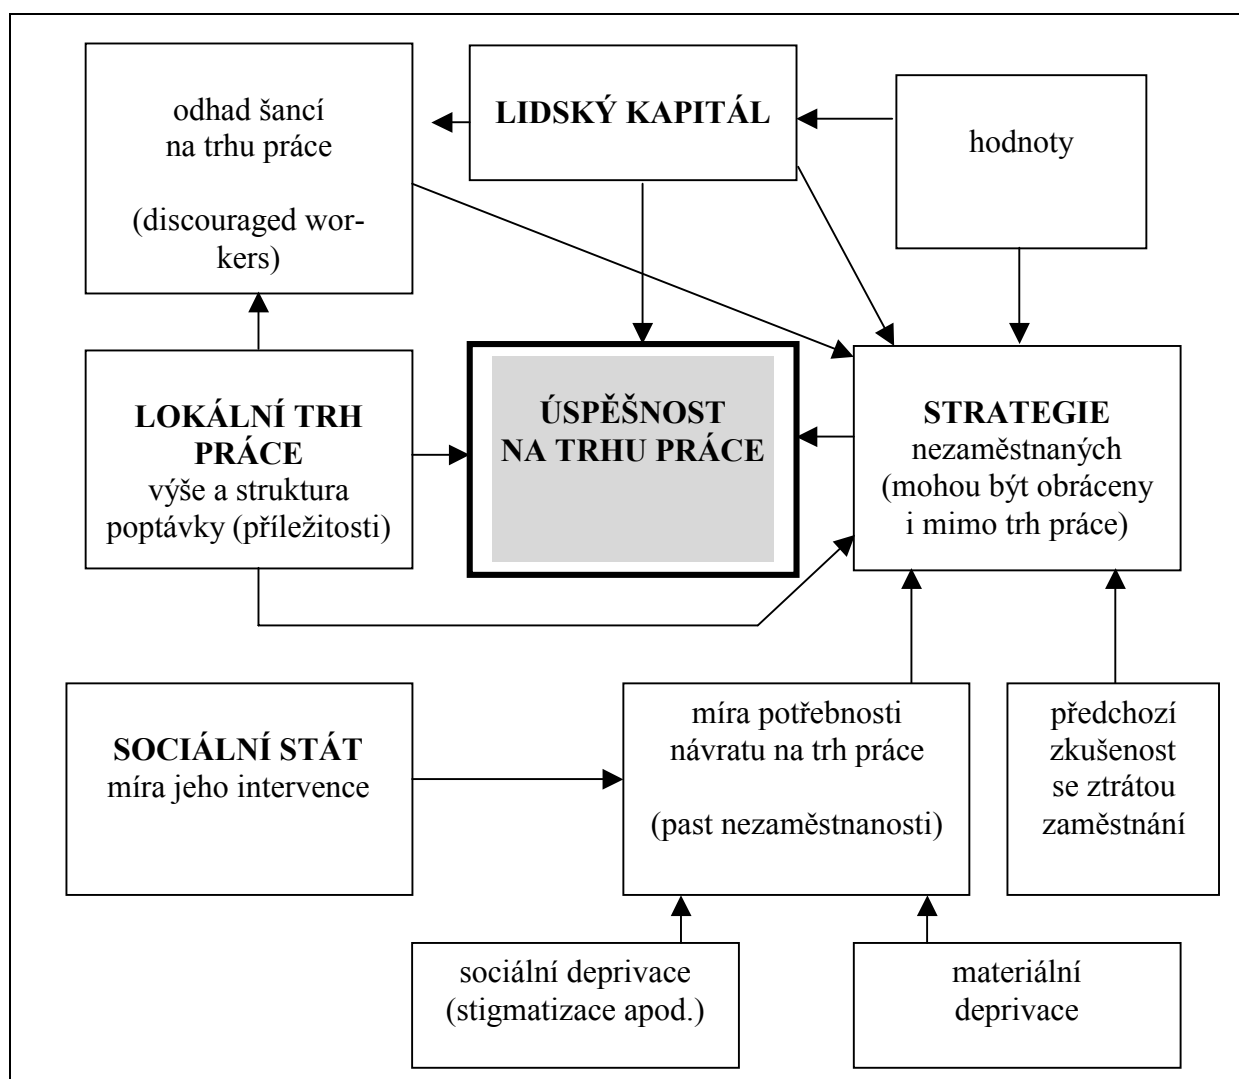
odhad šancí na trhu práce

(discouraged workers)

LIDSKÝ KAPITÁL

hodnoty

LOKÁLNÍ TRH PRÁCE
výše a struktura poptávky (příležitosti)

ÚSPĚŠNOST NA TRHU PRÁCE

STRATEGIE
nezaměstnaných (mohou být obráceny i mimo trh práce)

SOCIÁLNÍ STÁT
míra jeho intervence

míra potřebnosti návratu na trh práce

(past nezaměstnanosti)

předchozí zkušenost se ztrátou zaměstnání

sociální deprivace (stigmatizace apod.)

materiální deprivace